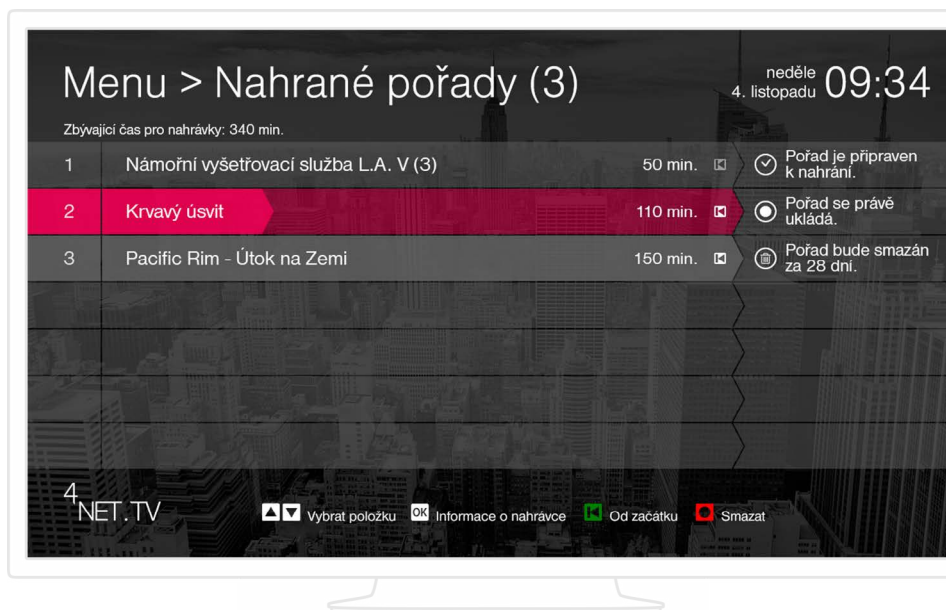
Menu > Nahrané pořady (3)

neděle 4. listopadu 09:34

Zbývající čas pro nahrávky: 340 min.

| | | | |
|---|---|---|---|
| 1 | Námořní vyšetřovací služba L.A. V (3) | 50 min. | Pořad je připraven k nahrání. |
| 2 | Krvavý úsvit | 110 min. | Pořad se právě ukládá. |
| 3 | Pacific Rim - Útok na Zemi | 150 min. | Pořad bude smazán za 28 dní. |

4NET.TV

Vybrat položku OK Informace o nahrávce Od začátku Smazat